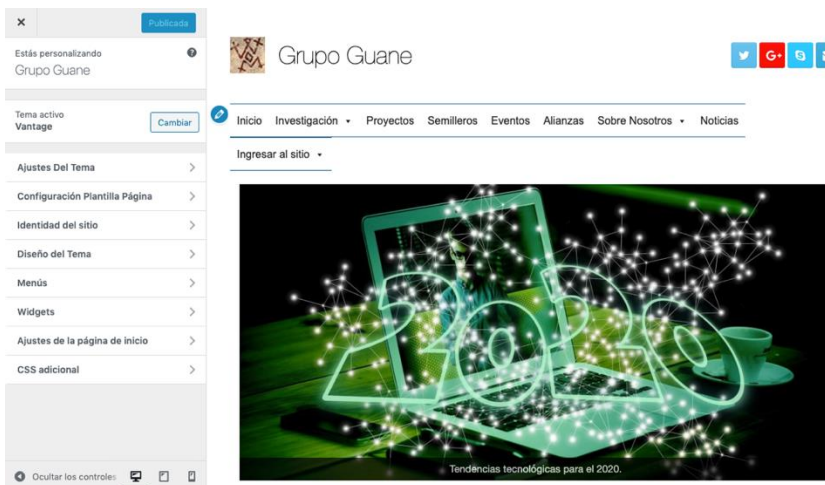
×
Publicada

Estás personalizando
Grupo Guane

Tema activo
Vantage
Cambiar

Ajustes Del Tema
Configuración Plantilla Página
Identidad del sitio
Diseño del Tema
Menús
Widgets
Ajustes de la página de inicio
CSS adicional

Ocultar los controles

Grupo Guane

G+

Inicio Investigación Proyectos Semilleros Eventos Alianzas Sobre Nosotros Noticias
Ingresar al sitio

2020

Tendencias tecnológicas para el 2020.